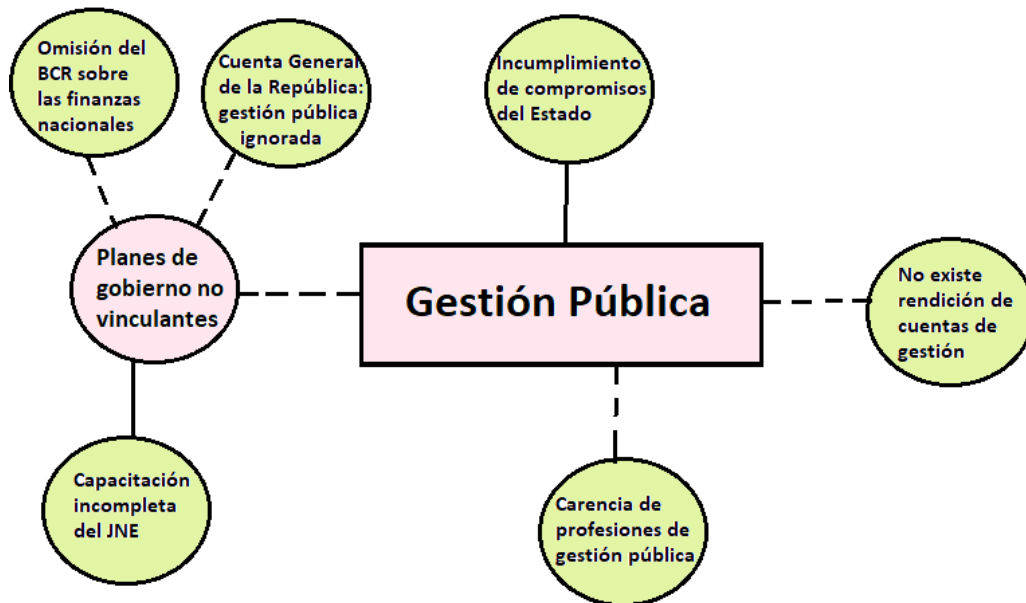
Omisión del BCR sobre las finanzas nacionales

Cuenta General de la República: gestión pública ignorada

Incumplimiento de compromisos del Estado

Planes de gobierno no vinculantes

Gestión Pública

No existe rendición de cuentas de gestión

Capacitación incompleta del JNE

Carencia de profesiones de gestión pública